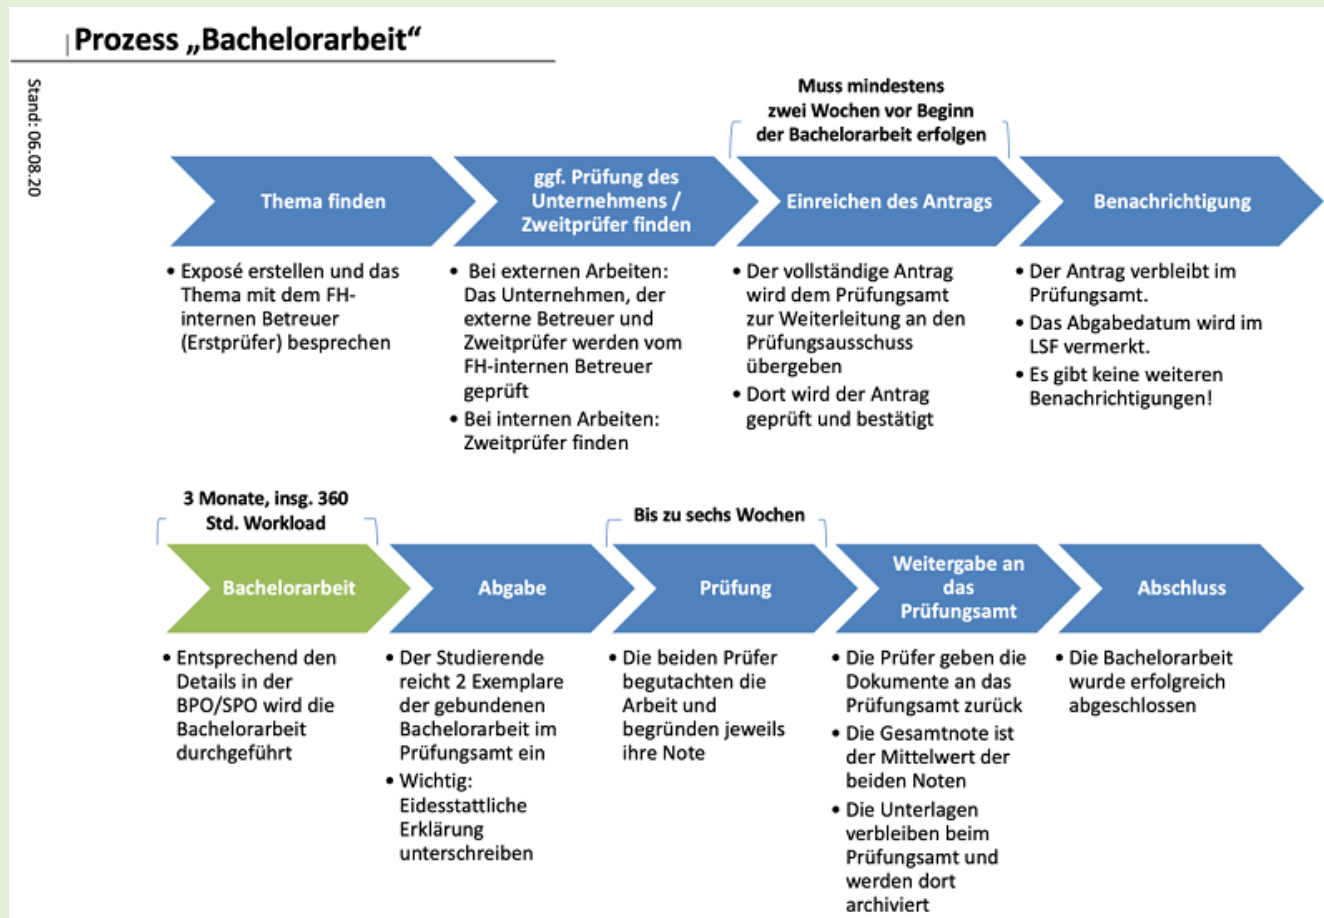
Prozess „Bachelorarbeit“

Stand: 06.08.20

Muss mindestens zwei Wochen vor Beginn der Bachelorarbeit erfolgen

Thema finden

• Exposé erstellen und das Thema mit dem FH-internen Betreuer (Erstprüfer) besprechen

ggf. Prüfung des Unternehmens / Zweitprüfer finden

• Bei externen Arbeiten: Das Unternehmen, der externe Betreuer und Zweitprüfer werden vom FH-internen Betreuer geprüft
• Bei internen Arbeiten: Zweitprüfer finden

Einreichen des Antrags

• Der vollständige Antrag wird dem Prüfungsamt zur Weiterleitung an den Prüfungsausschuss übergeben
• Dort wird der Antrag geprüft und bestätigt

Benachrichtigung

• Der Antrag verbleibt im Prüfungsamt.
• Das Abgabedatum wird im LSF vermerkt.
• Es gibt keine weiteren Benachrichtigungen!

3 Monate, insg. 360 Std. Workload

Bachelorarbeit

• Entsprechend den Details in der BPO/SPO wird die Bachelorarbeit durchgeführt

Abgabe

• Der Studierende reicht 2 Exemplare der gebundenen Bachelorarbeit im Prüfungsamt ein
• Wichtig: Eidesstattliche Erklärung unterschreiben

Bis zu sechs Wochen

Prüfung

• Die beiden Prüfer begutachten die Arbeit und begründen jeweils ihre Note

Weitergabe an das Prüfungsamt

• Die Prüfer geben die Dokumente an das Prüfungsamt zurück
• Die Gesamtnote ist der Mittelwert der beiden Noten
• Die Unterlagen verbleiben beim Prüfungsamt und werden dort archiviert

Abschluss

• Die Bachelorarbeit wurde erfolgreich abgeschlossen